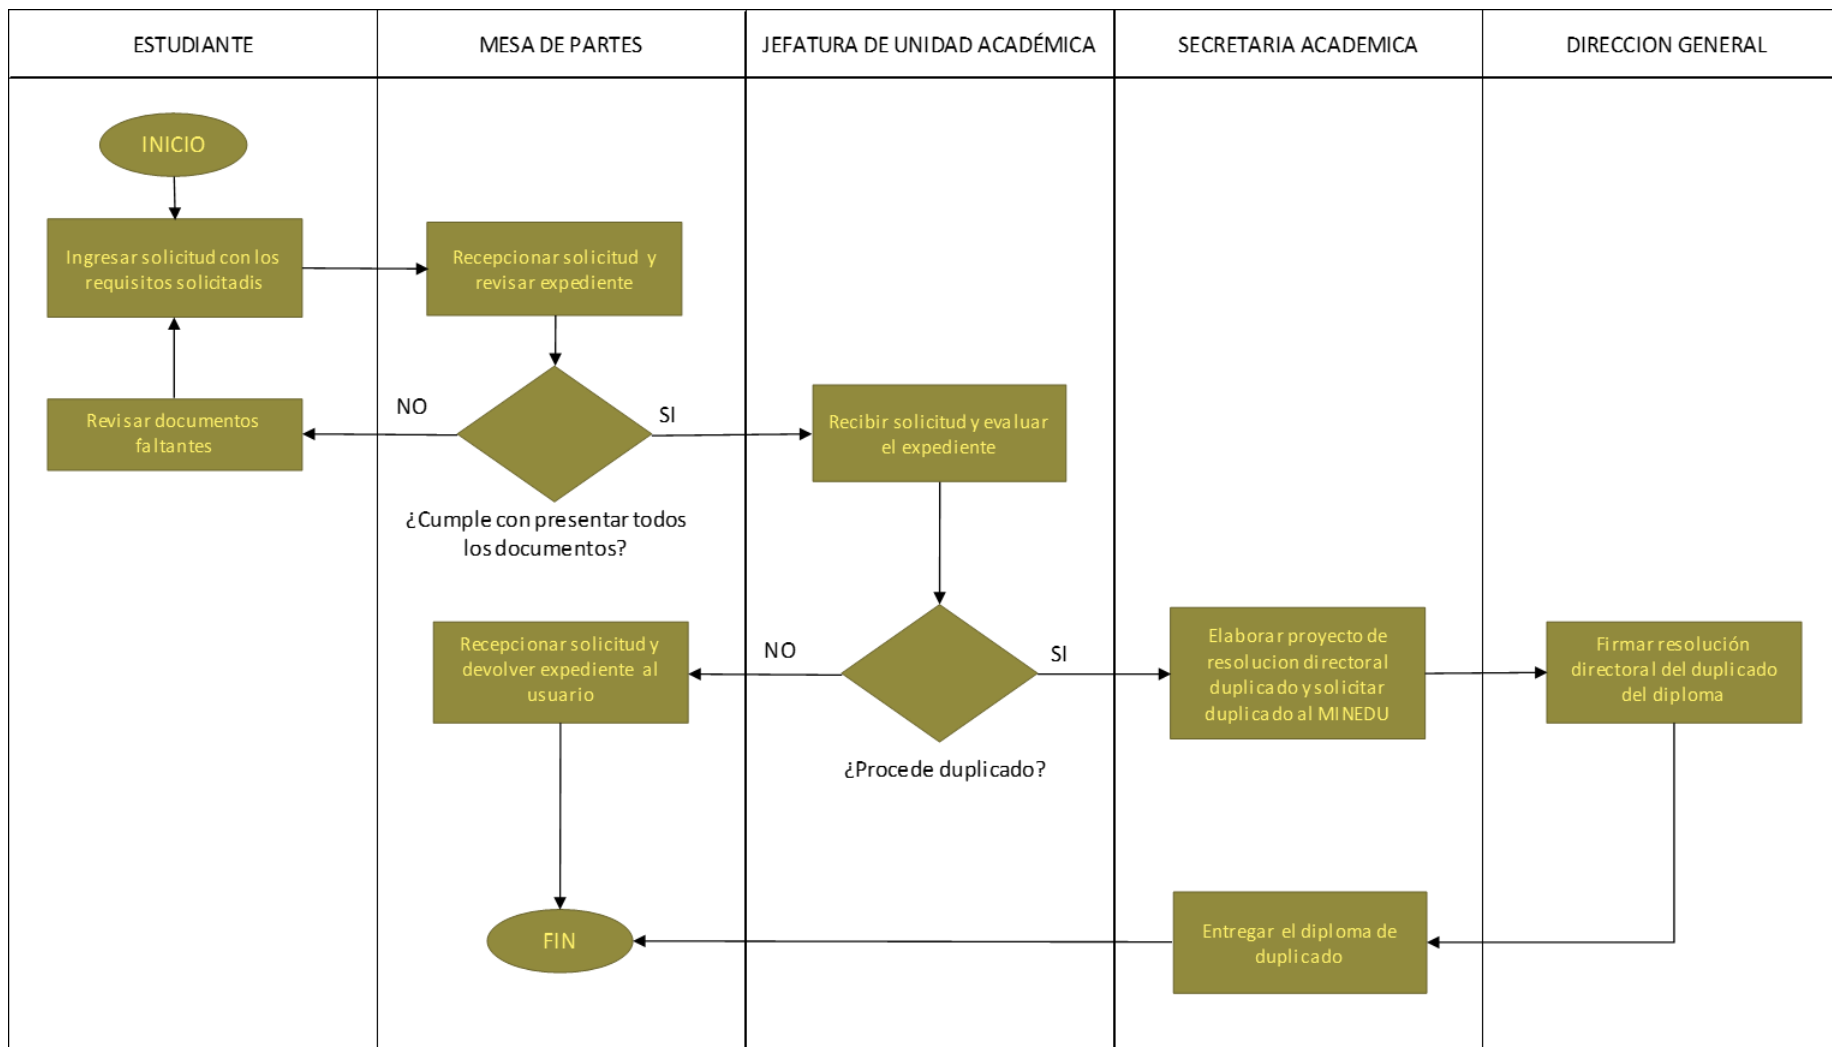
| ESTUDIANTE | MESA DE PARTES | JEFATURA DE UNIDAD ACADÉMICA | SECRETARIA ACADEMICA | DIRECCION GENERAL |
|---|---|---|---|---|

INICIO

Ingresar solicitud con los requisitos solicitadis

Recepcionar solicitud y revisar expediente

Revisar documentos faltantes

NO

SI

¿Cumple con presentar todos los documentos?

Recibir solicitud y evaluar el expediente

Recepcionar solicitud y devolver expediente al usuario

NO

SI

¿Procede duplicado?

Elaborar proyecto de resolucion directoral duplicado y solicitar duplicado al MINEDU

Firmar resolución directoral del duplicado del diploma

FIN

Entregar el diploma de duplicado